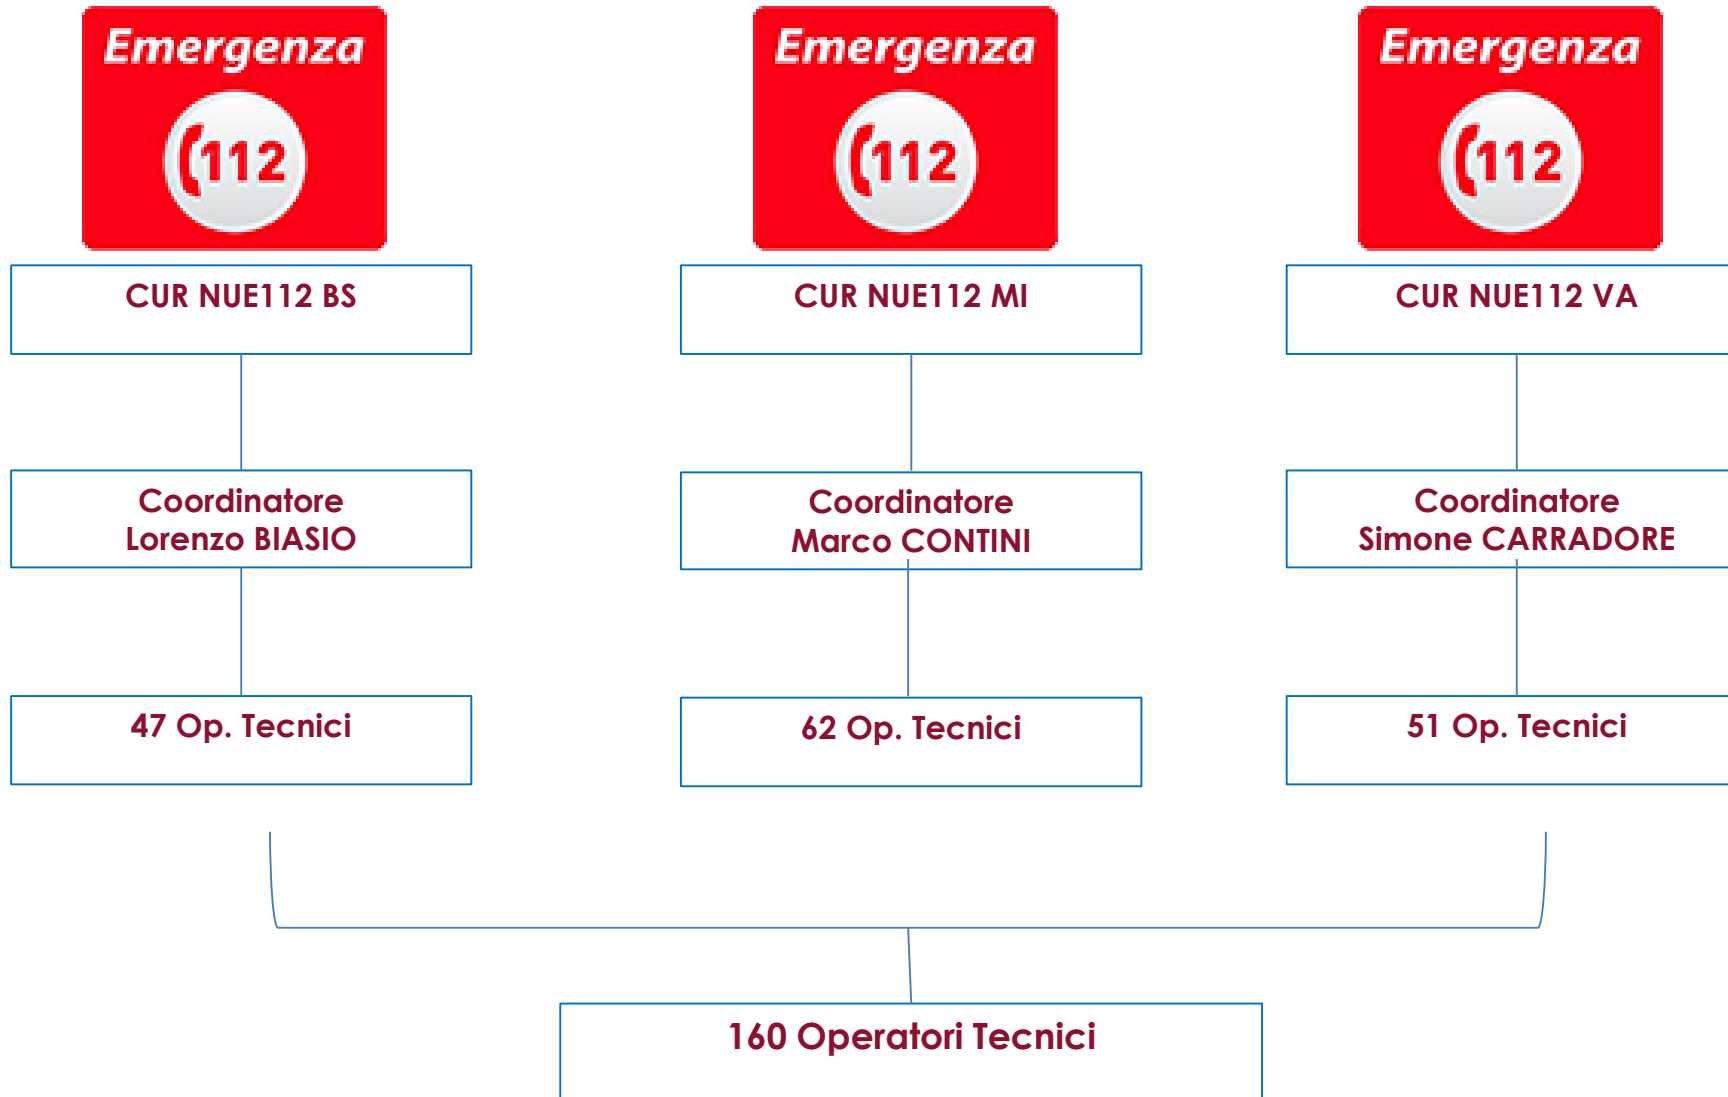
Emergenza
112

Emergenza
112

Emergenza
112

CUR NUE112 BS

CUR NUE112 MI

CUR NUE112 VA

Coordinatore
Lorenzo BIASIO

Coordinatore
Marco CONTINI

Coordinatore
Simone CARRADORE

47 Op. Tecnici

62 Op. Tecnici

51 Op. Tecnici

160 Operatori Tecnici